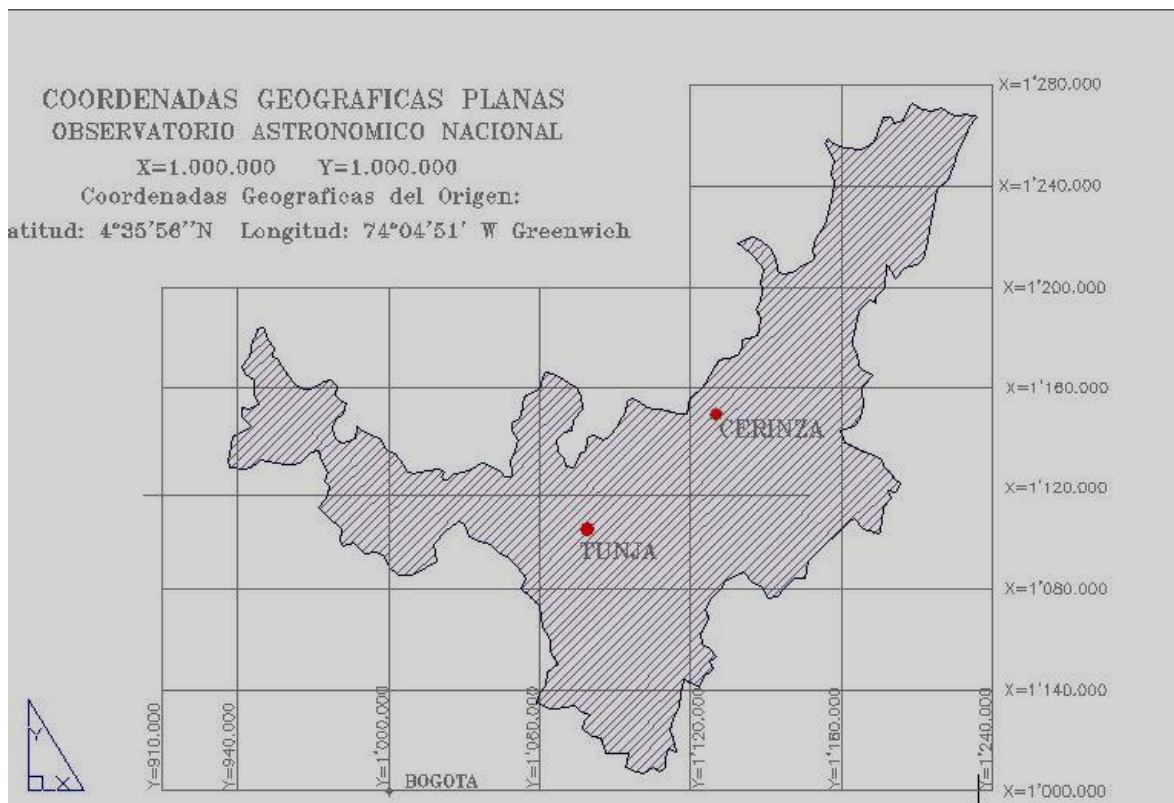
COORDENADAS GEOGRAFICAS PLANAS
OBSERVATORIO ASTRONOMICO NACIONAL
X=1.000.000 Y=1.000.000
Coordenadas Geograficas del Origen:
atitud: 4°35'56''N Longitud: 74°04'51' W Greenwich

X=1'280.000
X=1'240.000
X=1'200.000
X=1'160.000
X=1'120.000
X=1'080.000
X=1'140.000
X=1'000.000

CERINZA
TUNJA
BOGOTA

Y=910.000
Y=940.000
Y=1'000.000
Y=1'060.000
Y=1'120.000
Y=1'160.000
Y=1'240.000

Y
X